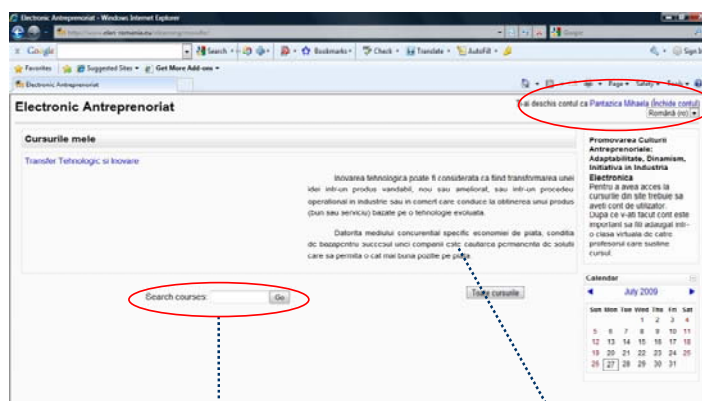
Electronic Antreprenoriat - Windows Internet Explorer

Google

Search · Bookmarks · Check · Translate · AutoFill

Favorites | Suggested Sites · Get More Add-ons ·

Electronic Antreprenoriat

Page · Safety · Tools ·

Electronic Antreprenoriat

Ți-ai deschis contul ca Pantazica Mihaela (Închide contul)

Română (ro)

Cursurile mele

Transfer Tehnologic si Inovare

Inovarea tehnologica poate fi considerata ca fiind transformarea unei idei intr-un produs vandabil, nou sau ameliorat, sau intr-un procedeu operational in industrie sau in comert care conduce la obtinerea unui produs (bun sau serviciu) bazate pe o tehnologie evoluata.

Datorita mediului concurential specific economiei de piata, conditia de bazapentru succesul unei companii este cautarea permanenta de solutii care sa permita o cat mai buna pozitie pe piata.

Search courses: Go

Toate cursurile

Promovarea Culturii Antreprenoriale: Adaptabilitate, Dinamism, Initiativa in Industria Electronica

Pentru a avea acces la cursurile din site trebuie sa aveti cont de utilizator. Dupa ce v-ati facut cont este important sa fiti adaugat intr-o clasa virtuala de catre profesorul care sustine cursul.

Calendar

July 2009

| Sun | Mon | Tue | Wed | Thu | Fri | Sat |
|---|---|---|---|---|---|---|
| | | | 1 | 2 | 3 | 4 |
| 5 | 6 | 7 | 8 | 9 | 10 | 11 |
| 12 | 13 | 14 | 15 | 16 | 17 | 18 |
| 19 | 20 | 21 | 22 | 23 | 24 | 25 |
| 26 | 27 | 28 | 29 | 30 | 31 | |